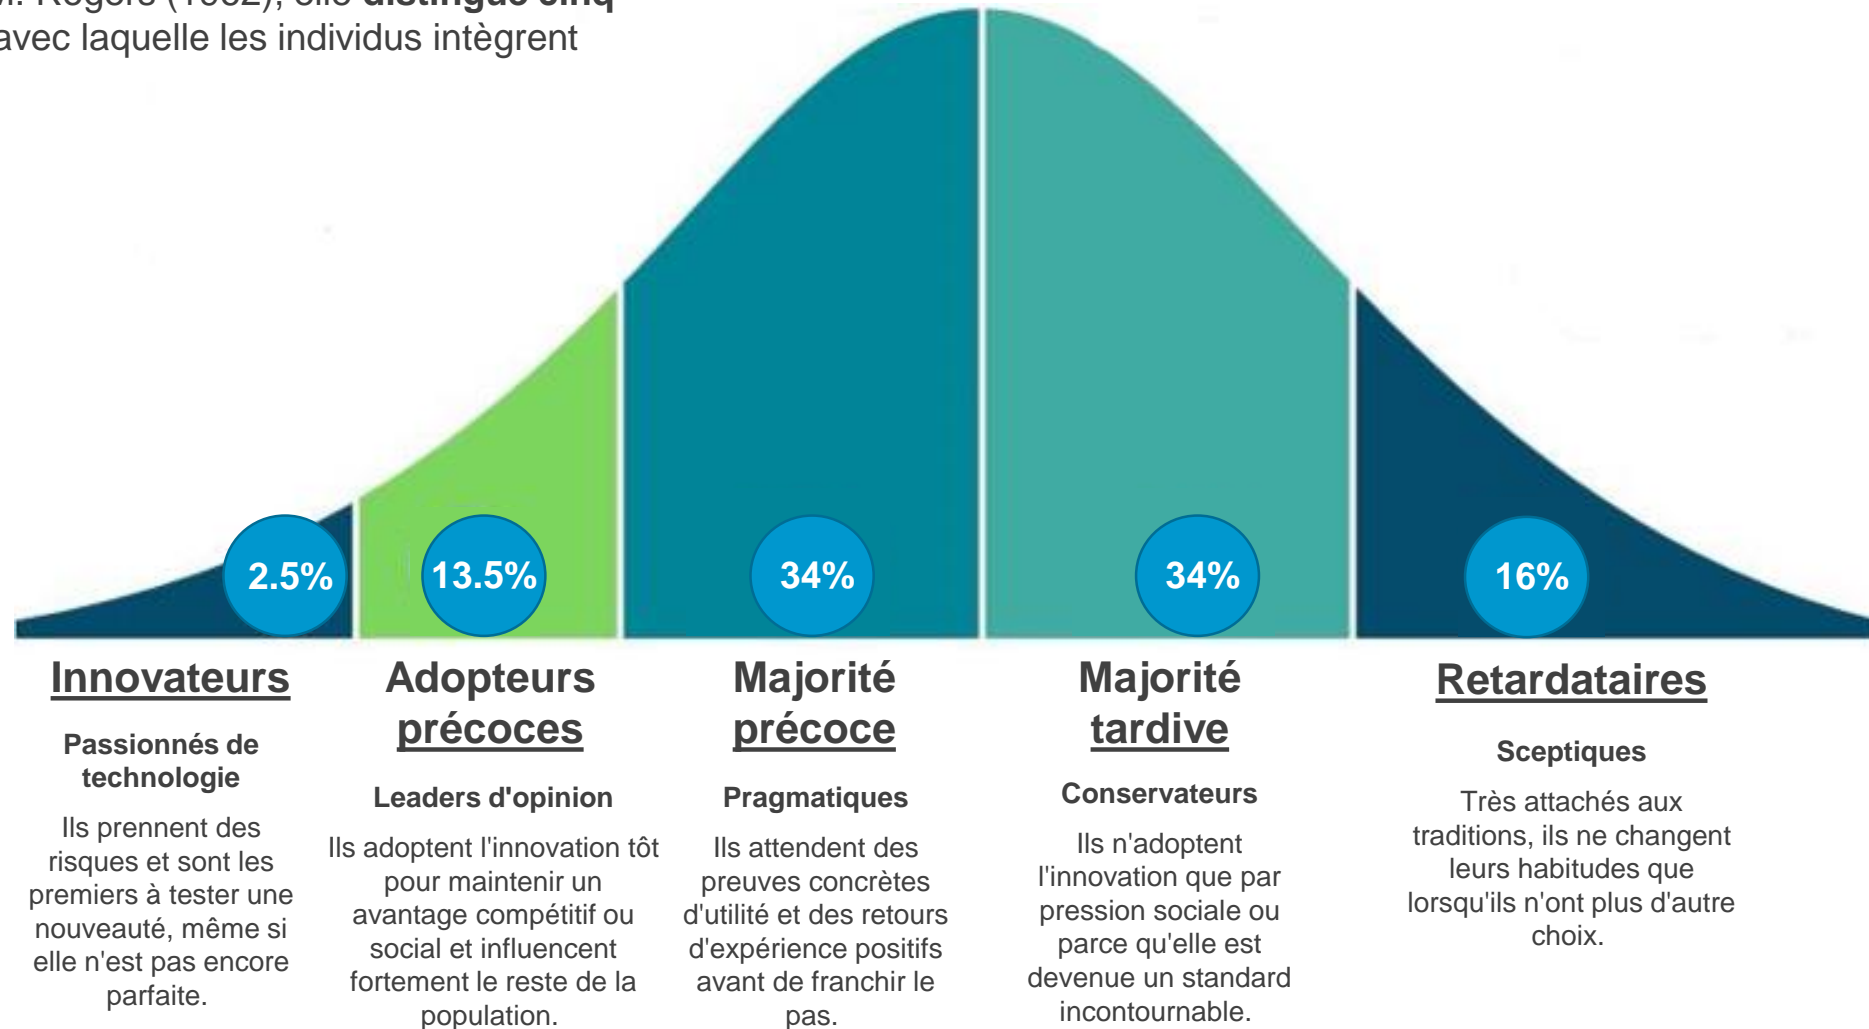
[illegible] Rogers ([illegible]), elle **distingue cinq** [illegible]
avec laquelle les individus intègrent

2.5%

13.5%

34%

34%

16%

Innovateurs

Passionnés de technologie

Ils prennent des risques et sont les premiers à tester une nouveauté, même si elle n'est pas encore parfaite.

Adopteurs précoces

Leaders d'opinion

Ils adoptent l'innovation tôt pour maintenir un avantage compétitif ou social et influencent fortement le reste de la population.

Majorité précoce

Pragmatiques

Ils attendent des preuves concrètes d'utilité et des retours d'expérience positifs avant de franchir le pas.

Majorité tardive

Conservateurs

Ils n'adoptent l'innovation que par pression sociale ou parce qu'elle est devenue un standard incontournable.

Retardataires

Sceptiques

Très attachés aux traditions, ils ne changent leurs habitudes que lorsqu'ils n'ont plus d'autre choix.